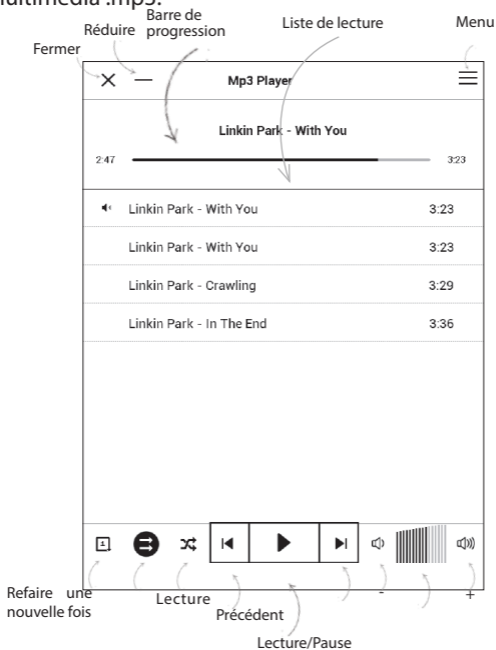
multimédia .mp3.

Réduire

Barre de progression

Liste de lecture

Menu

Fermer

Mp3 Player

Linkin Park - With You

2:47

3:23

| | | |
|---|---|---|
| | Linkin Park - With You | 3:23 |
| | Linkin Park - With You | 3:23 |
| | Linkin Park - Crawling | 3:29 |
| | Linkin Park - In The End | 3:36 |

Refaire une nouvelle fois

Lecture

Précédent

Lecture/Pause

-

+